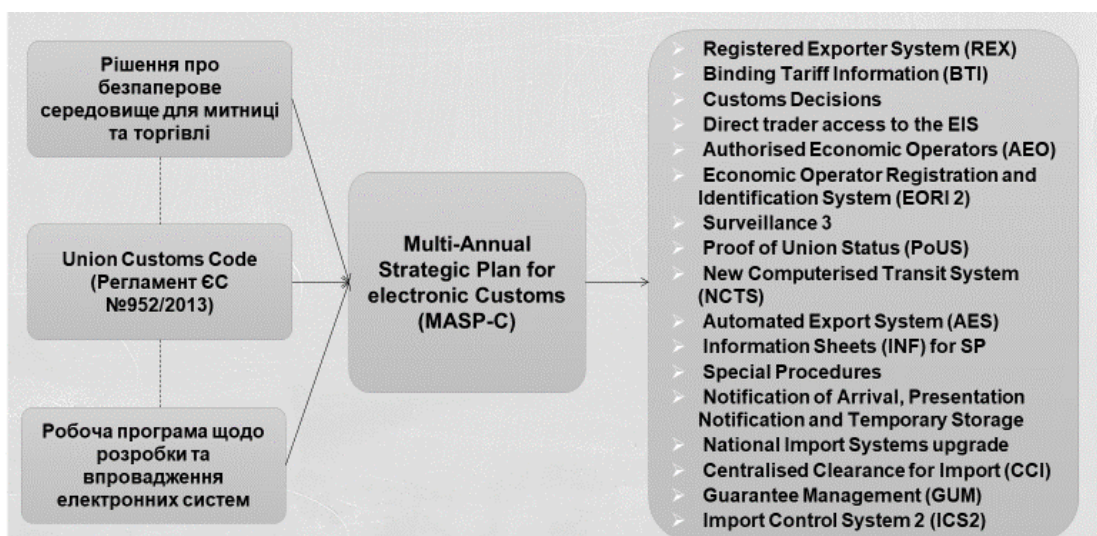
Рішення про безпаперове середовище для митниці та торгівлі

Union Customs Code (Регламент ЄС №952/2013)

Робоча програма щодо розробки та впровадження електронних систем

Multi-Annual Strategic Plan for electronic Customs (MASP-C)

- Registered Exporter System (REX)
- Binding Tariff Information (BTI)
- Customs Decisions
- Direct trader access to the EIS
- Authorised Economic Operators (AEO)
- Economic Operator Registration and Identification System (EORI 2)
- Surveillance 3
- Proof of Union Status (PoUS)
- New Computerised Transit System (NCTS)
- Automated Export System (AES)
- Information Sheets (INF) for SP
- Special Procedures
- Notification of Arrival, Presentation Notification and Temporary Storage
- National Import Systems upgrade
- Centralised Clearance for Import (CCI)
- Guarantee Management (GUM)
- Import Control System 2 (ICS2)